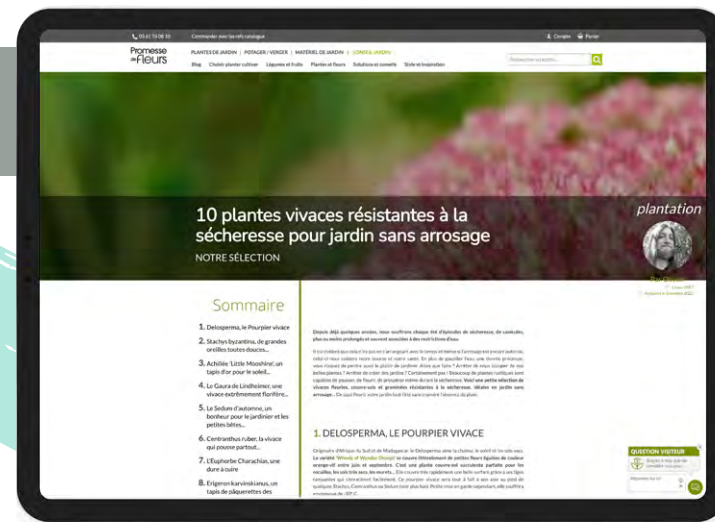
05 61 73 08 35 Commander avec les réfs catalogue

Compte Panier

Promesse de Fleurs

PLANTES DE JARDIN | POTAGER / VERGER | MATÉRIEL DE JARDIN | CONSEIL JARDIN

Blog Choisir, planter cultiver Légumes et fruits Plantes et fleurs Solutions et conseils Style et inspiration

Rechercher un article...

10 plantes vivaces résistantes à la sécheresse pour jardin sans arrosage

NOTRE SÉLECTION

plantation

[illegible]

Sommaire

1. Delosperma, le Pourpier vivace

2. Stachys byzantina, de grandes oreilles toutes douces...

3. Achillée 'Little Moonshine', un tapis d'or pour le soleil...

4. Le Gaura de Lindheimer, une vivace extrêmement florifère...

5. Le Sedum d'automne, un bonheur pour le jardinier et les petites bêtes...

6. Centranthus ruber, la vivace qui pousse partout...

7. L'Euphorbe Characias, une dure à cuire

8. Erigeron karvinskianus, un tapis de pâquerettes des

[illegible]

1. DELOSPERMA, LE POURPIER VIVACE

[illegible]

QUESTION VISITEUR

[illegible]